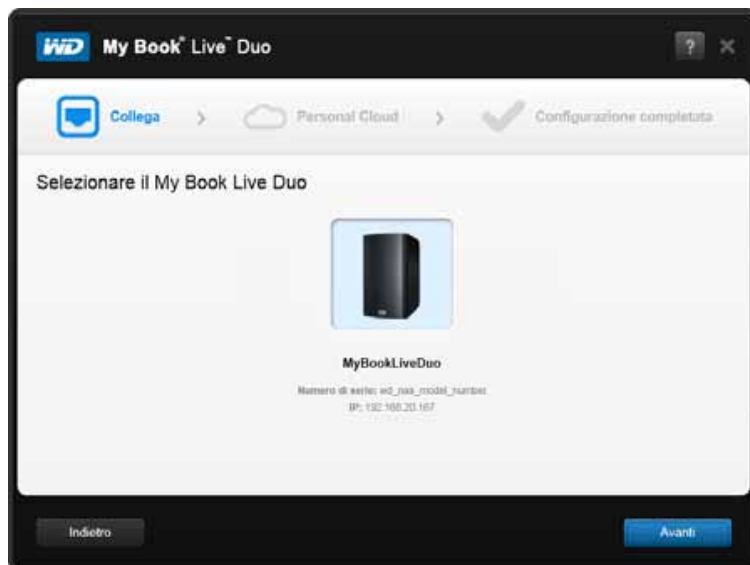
WD My Book® Live™ Duo

?

Collega

Personal Cloud

Configurazione completata

Selezionare il My Book Live Duo

MyBookLiveDuo

Numero di serie: wd_nas_model_number

IP: 192.168.20.167

Indietro

Avanti